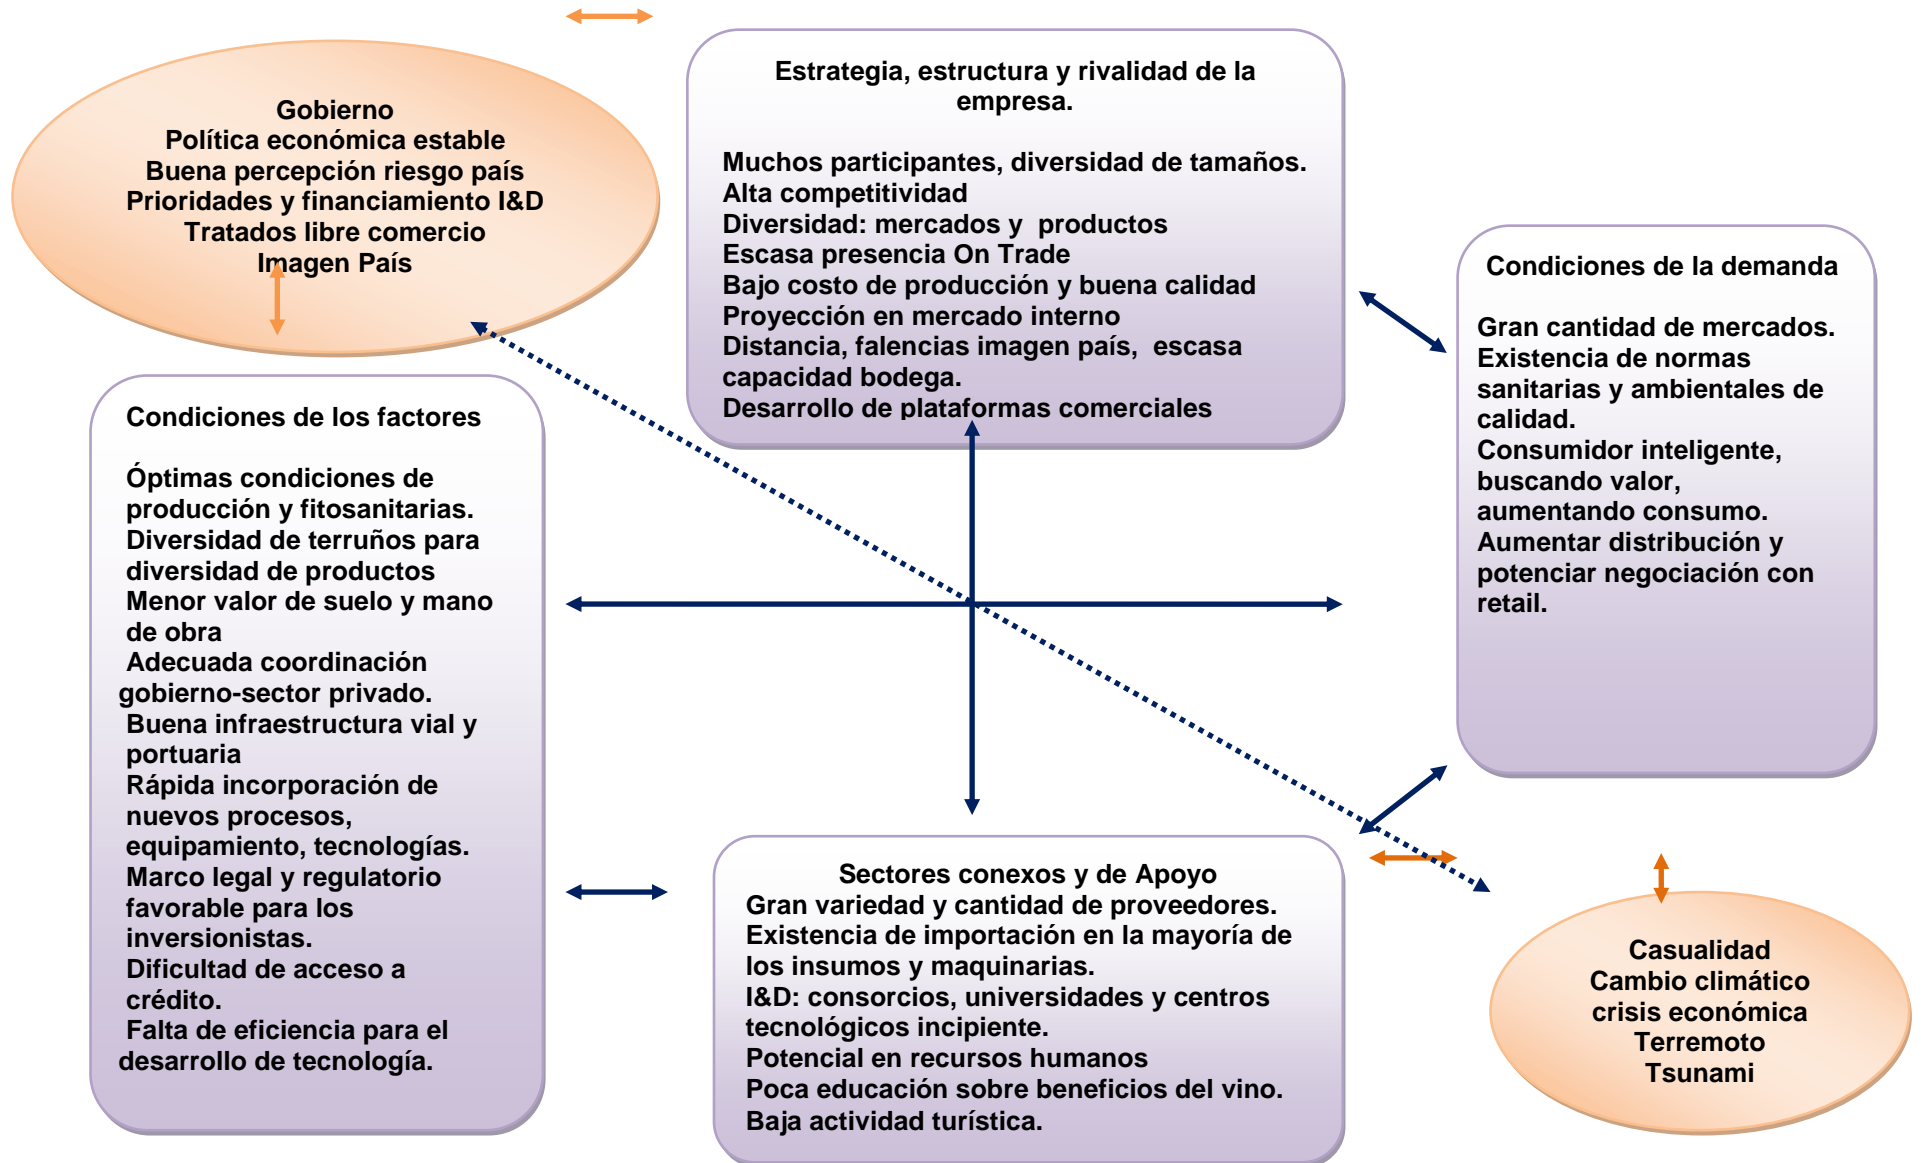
Gobierno
Política económica estable
Buena percepción riesgo país
Prioridades y financiamiento I&D
Tratados libre comercio
Imagen País

Estrategia, estructura y rivalidad de la empresa.

Muchos participantes, diversidad de tamaños.
Alta competitividad
Diversidad: mercados y productos
Escasa presencia On Trade
Bajo costo de producción y buena calidad
Proyección en mercado interno
Distancia, falencias imagen país, escasa capacidad bodega.
Desarrollo de plataformas comerciales

Condiciones de la demanda

Gran cantidad de mercados.
Existencia de normas sanitarias y ambientales de calidad.
Consumidor inteligente, buscando valor, aumentando consumo.
Aumentar distribución y potenciar negociación con retail.

Condiciones de los factores

Óptimas condiciones de producción y fitosanitarias.
Diversidad de terruños para diversidad de productos
Menor valor de suelo y mano de obra
Adecuada coordinación gobierno-sector privado.
Buena infraestructura vial y portuaria
Rápida incorporación de nuevos procesos, equipamiento, tecnologías.
Marco legal y regulatorio favorable para los inversionistas.
Dificultad de acceso a crédito.
Falta de eficiencia para el desarrollo de tecnología.

Sectores conexos y de Apoyo
Gran variedad y cantidad de proveedores.
Existencia de importación en la mayoría de los insumos y maquinarias.
I&D: consorcios, universidades y centros tecnológicos incipiente.
Potencial en recursos humanos
Poca educación sobre beneficios del vino.
Baja actividad turística.

Casualidad
Cambio climático
crisis económica
Terremoto
Tsunami